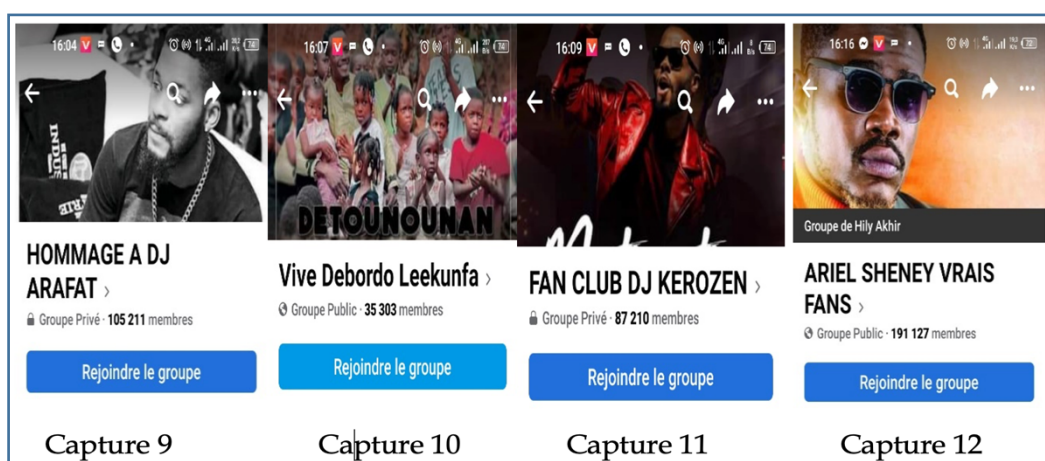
16:04

HOMMAGE A DJ ARAFAT ›

Groupe Privé · 105 211 membres

Rejoindre le groupe

Capture 9

16:07

DETOUNOUNAN

Vive Debordo Leekunfa ›

Groupe Public · 35 303 membres

Rejoindre le groupe

Capture 10

16:09

FAN CLUB DJ KEROZEN ›

Groupe Privé · 87 210 membres

Rejoindre le groupe

Capture 11

16:16

Groupe de Hily Akhir

ARIEL SHENEY VRAIS FANS ›

Groupe Public · 191 127 membres

Rejoindre le groupe

Capture 12